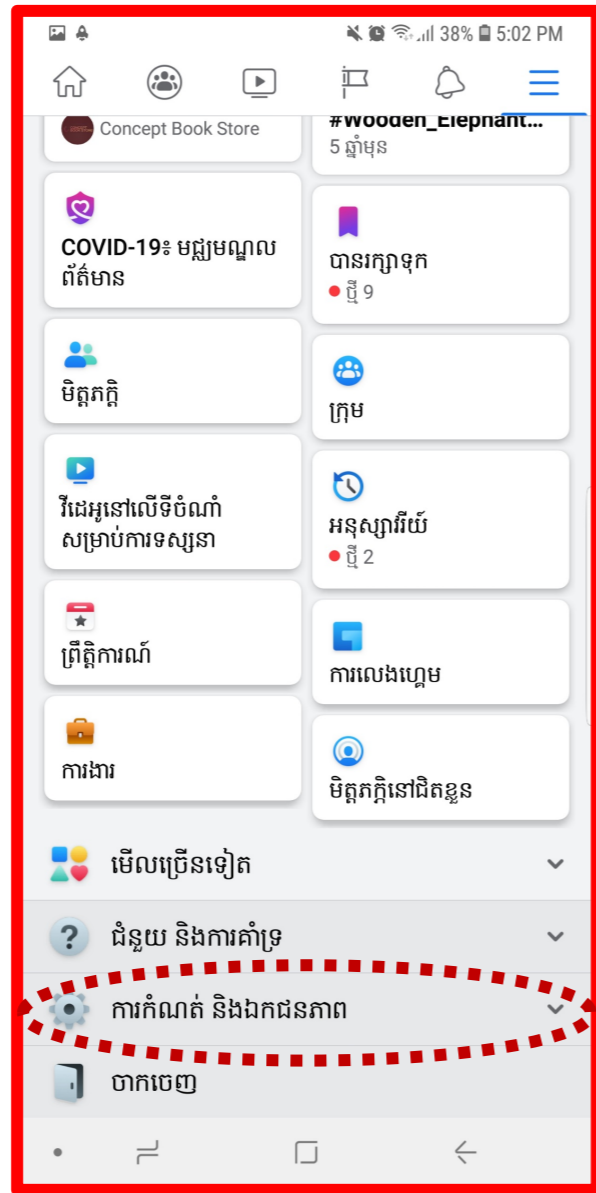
38% 5:02 PM

Concept Book Store

#Wooden_Elephant...
5 ឆ្នាំមុន

COVID-19៖ មជ្ឈមណ្ឌលព័ត៌មាន

បានរក្សាទុក
ថ្មី 9

មិត្តភក្តិ

ក្រុម

វីដេអូនៅលើទីចំណាំសម្រាប់ការទស្សនា

អនុស្សាវរីយ៍
ថ្មី 2

ព្រឹត្តិការណ៍

ការលេងហ្គេម

ការងារ

មិត្តភក្តិនៅជិតខ្លួន

មើលច្រើនទៀត

ជំនួយ និងការគាំទ្រ

ការកំណត់ និងឯកជនភាព

ចាកចេញ